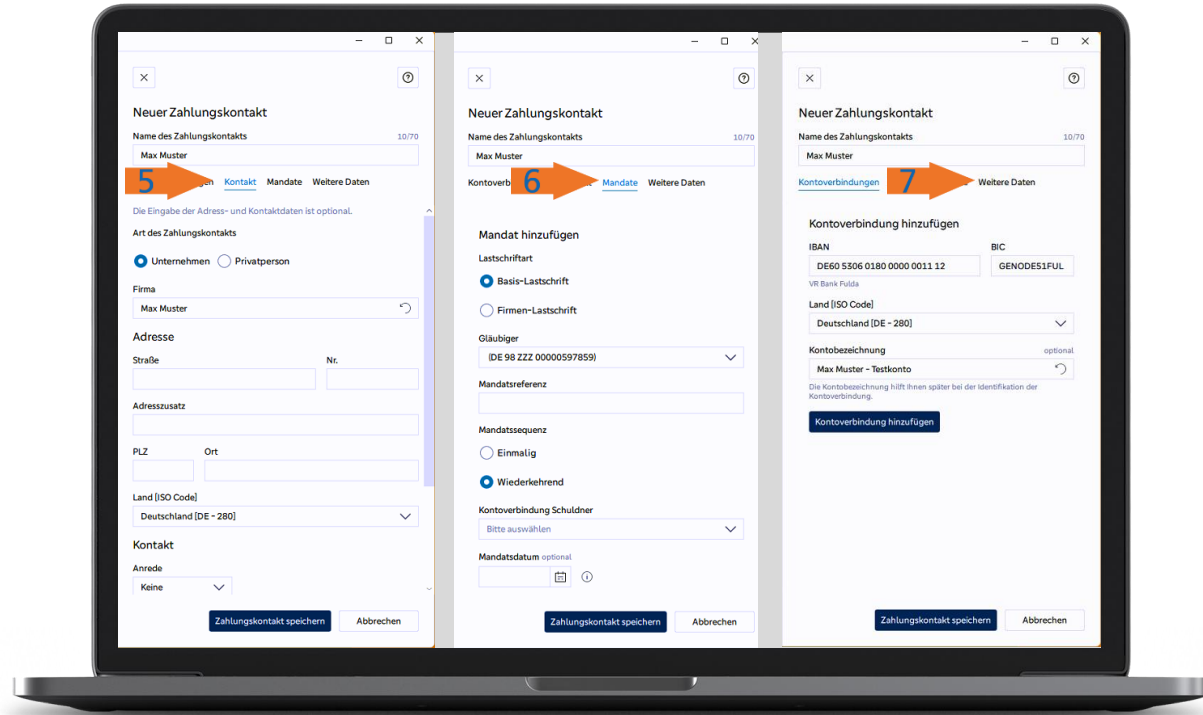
Neuer Zahlungskontakt

Name des Zahlungskontakts 10/70

Max Muster

5 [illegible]gen Kontakt Mandate Weitere Daten

Die Eingabe der Adress- und Kontaktdaten ist optional.

Art des Zahlungskontakts

Unternehmen Privatperson

Firma

Max Muster

Adresse

Straße Nr.

Adresszusatz

PLZ Ort

Land [ISO Code]

Deutschland [DE - 280]

Kontakt

Anrede

Keine

Zahlungskontakt speichern Abbrechen

Neuer Zahlungskontakt

Name des Zahlungskontakts 10/70

Max Muster

Kontoverb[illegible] 6 Mandate Weitere Daten

Mandat hinzufügen

Lastschriftart

Basis-Lastschrift

Firmen-Lastschrift

Gläubiger

(DE 98 ZZZ 00000597859)

Mandatsreferenz

Mandatssequenz

Einmalig

Wiederkehrend

Kontoverbindung Schuldner

Bitte auswählen

Mandatsdatum optional

Zahlungskontakt speichern Abbrechen

Neuer Zahlungskontakt

Name des Zahlungskontakts 10/70

Max Muster

Kontoverbindungen 7 Weitere Daten

Kontoverbindung hinzufügen

IBAN BIC

DE60 5306 0180 0000 0011 12 GENODE51FUL

VR Bank Fulda

Land [ISO Code]

Deutschland [DE - 280]

Kontobezeichnung optional

Max Muster - Testkonto

Die Kontobezeichnung hilft Ihnen später bei der Identifikation der Kontoverbindung.

Kontoverbindung hinzufügen

Zahlungskontakt speichern Abbrechen